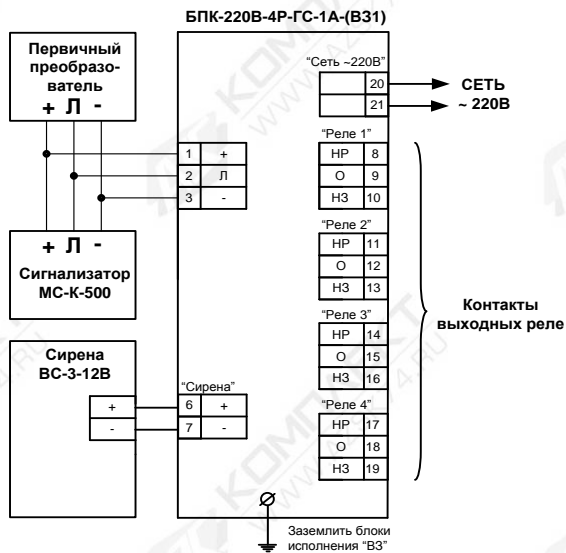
БПК-220В-4Р-ГС-1А-(В31)

Первичный преобразователь
+ Л -

"Сеть ~220В"
20
21
СЕТЬ ~ 220В

"Реле 1"
НР 8
О 9
НЗ 10

1 +
2 Л
3 -

"Реле 2"
НР 11
О 12
НЗ 13

+ Л -
Сигнализатор МС-К-500

Контакты выходных реле

"Реле 3"
НР 14
О 15
НЗ 16

Сирена ВС-3-12В

"Сирена"
+ 6 +
- 7 -

"Реле 4"
НР 17
О 18
НЗ 19

Заземлить блоки исполнения "ВЗ"